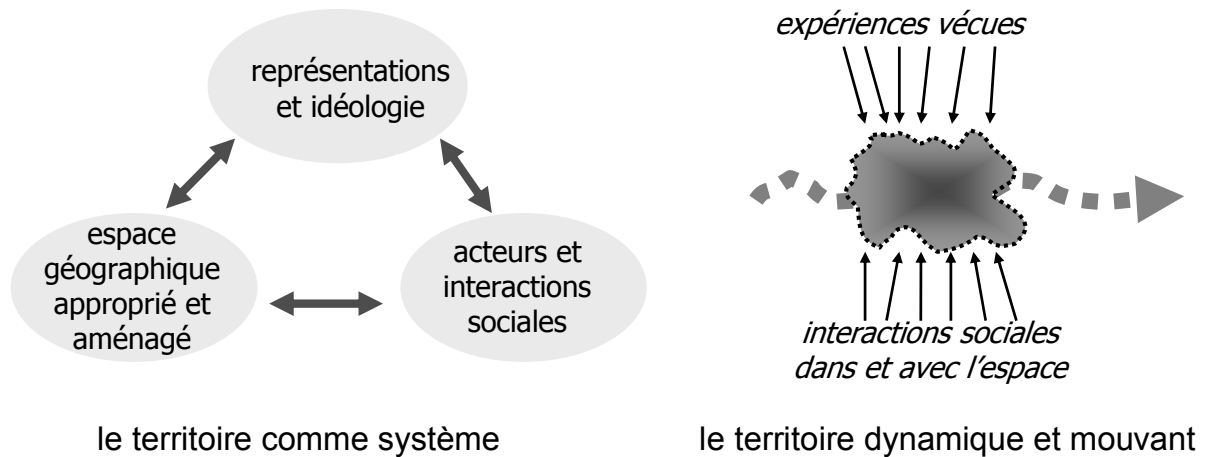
représentations et idéologie

espace géographique approprié et aménagé

acteurs et interactions sociales

le territoire comme système

expériences vécues

interactions sociales dans et avec l'espace

le territoire dynamique et mouvant